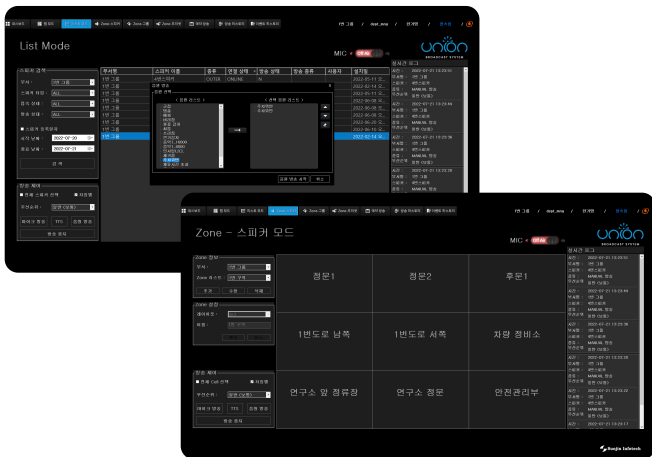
List Mode

MIC OFF

union BROADCAST SYSTEM

스피커 검색
부서 : 1번 그룹
스피커 위치 : ALL
접속 상태 : ALL
동작 상태 : ALL
스피커 등록일로
시작 날짜 : 2022-07-21
종료 날짜 : 2022-07-21
검 색

방송 제어
전체 스피커 선택
우선순위 : 3단계 (보통)
페이지 방송 TTS 음원 방송
방송 정지

| 부서명 | 스피커 이름 | 종류 | 연결 상태 | 방송 상태 | 방송 음원 | 사용자 | 설치일 |
|---|---|---|---|---|---|---|---|
| 1번 그룹 | 사무소외부 | OUTER | ONLINE | 대기 | | | 2022-05-11 |
| 1번 그룹 | | | | | | | 2022-02-14 |
| 1번 그룹 | | | | | | | 2022-05-11 |
| 1번 그룹 | | | | | | | 2022-06-08 |
| 1번 그룹 | | | | | | | 2022-06-08 |
| 1번 그룹 | | | | | | | 2022-06-08 |
| 1번 그룹 | | | | | | | 2022-06-08 |
| 1번 그룹 | | | | | | | 2022-06-10 |
| 1번 그룹 | | | | | | | 2022-02-14 |

실시간 로그

Zone - 스피커 모드

MIC OFF

Zone 정보
부서 : 1번 그룹
Zone 리스트 : 1번 구역
추가 수정 삭제

Zone 설정
페이지 방송 TTS 음원 방송

방송 제어
전체 Cell 선택
우선순위 : 3단계 (보통)
페이지 방송 TTS 음원 방송
방송 정지

| 정문1 | 정문2 | 후문1 |
|---|---|---|
| 1번도로 남쪽 | 1번도로 서쪽 | 차량 정비소 |
| 연구소 앞 정류장 | 연구소 정문 | 안전관리부 |

실시간 로그
시간 : 2022-07-21 13:23:51
부서명 : 1번 그룹
스피커 : 제한스피커
종류 : MANUAL 방송
우선순위 : 보통 (5단계)

Sunjin Infotech